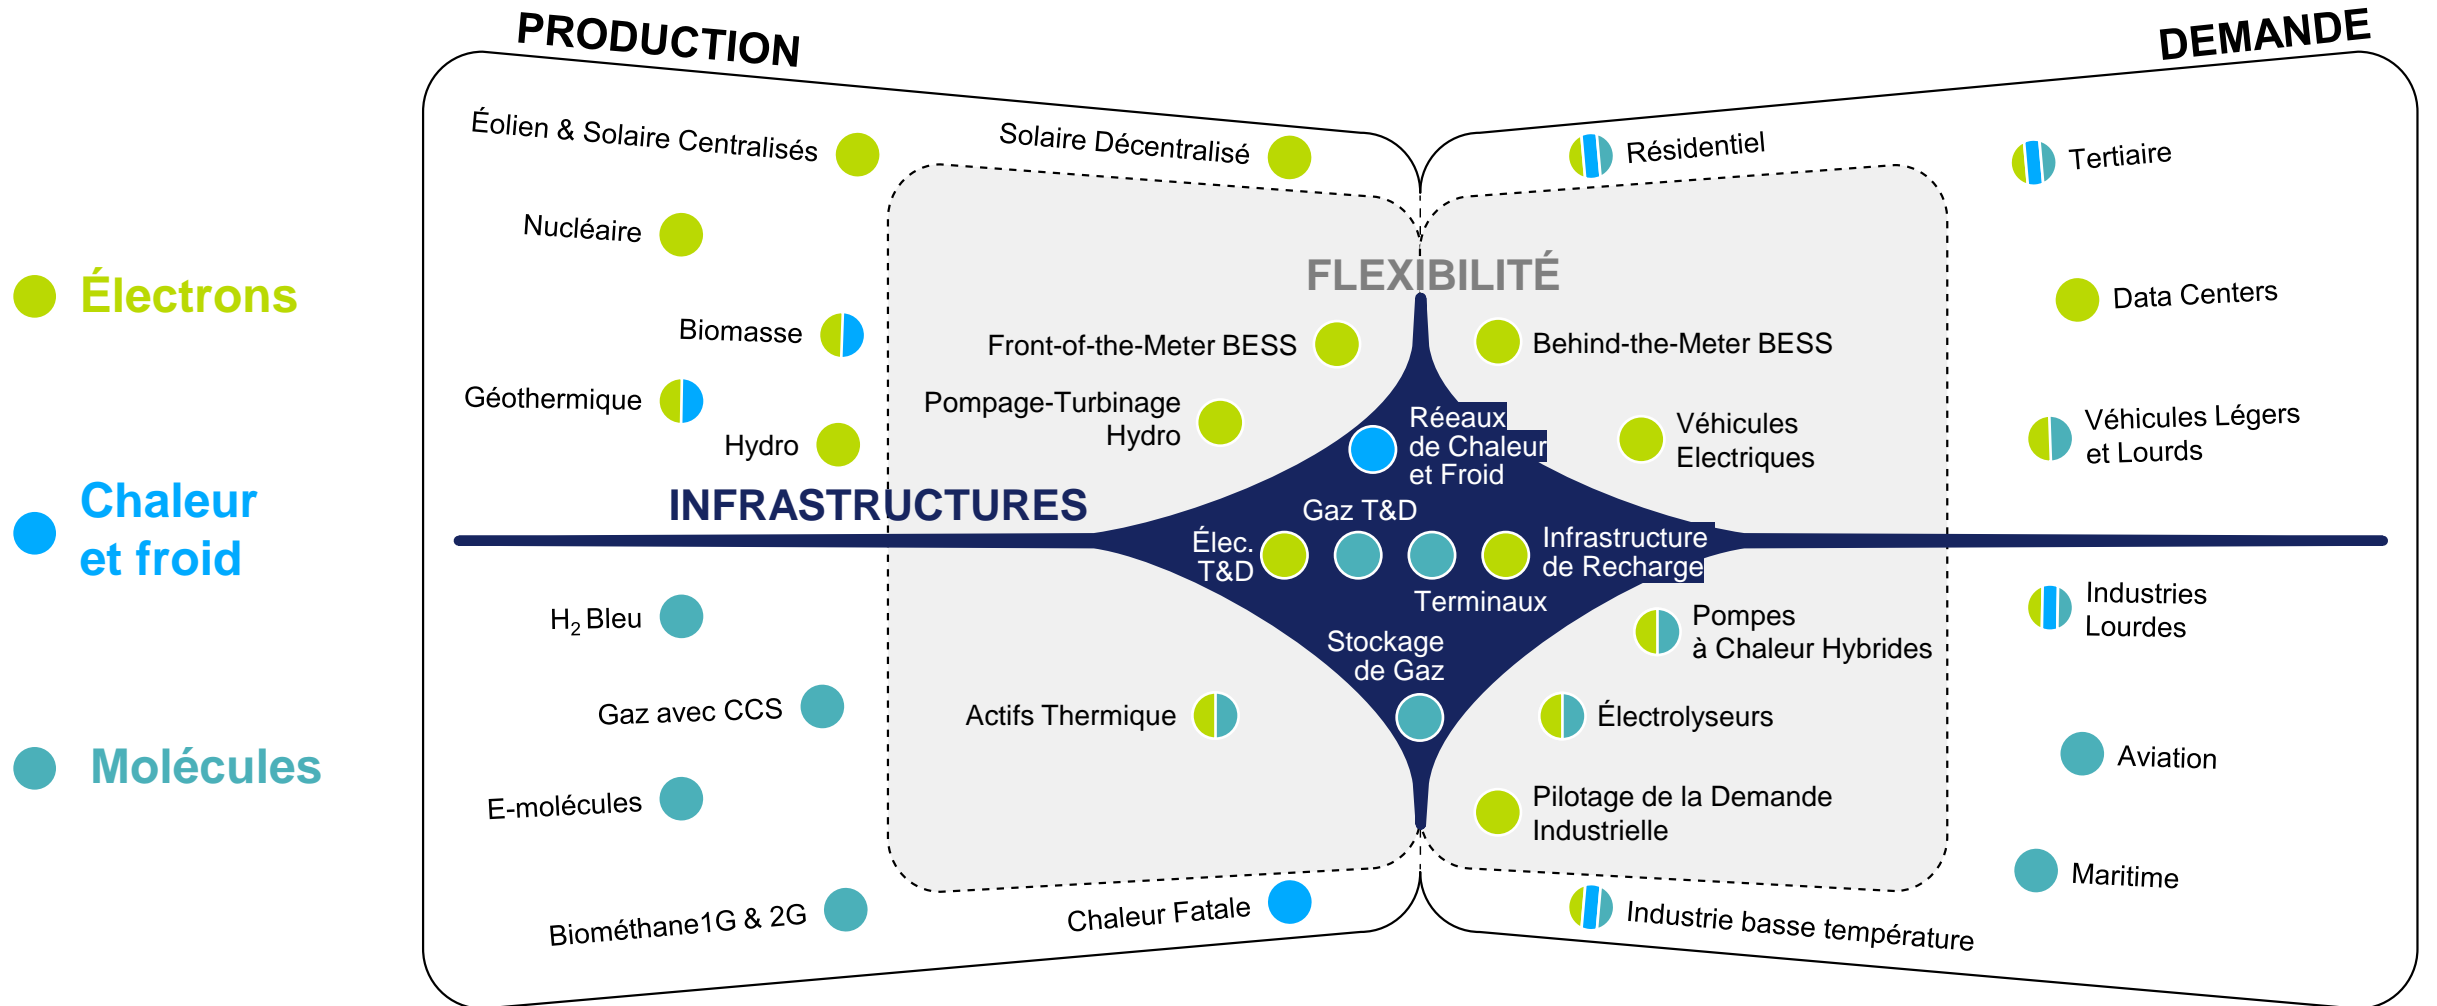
PRODUCTION

DEMANDE

Électrons

Chaleur et froid

Molécules

Éolien & Solaire Centralisés

Solaire Décentralisé

Nucléaire

Biomasse

Géothermique

Hydro

H$_2$ Bleu

Gaz avec CCS

E-molécules

Biométhane1G & 2G

Chaleur Fatale

Résidentiel

Tertiaire

Data Centers

Véhicules Légers et Lourds

Industries Lourdes

Aviation

Maritime

Industrie basse température

FLEXIBILITÉ

Front-of-the-Meter BESS

Behind-the-Meter BESS

Pompage-Turbinage Hydro

Réeaux de Chaleur et Froid

Véhicules Electriques

INFRASTRUCTURES

Gaz T&D

Élec. T&D

Infrastructure de Recharge

Terminaux

Stockage de Gaz

Pompes à Chaleur Hybrides

Actifs Thermique

Électrolyseurs

Pilotage de la Demande Industrielle